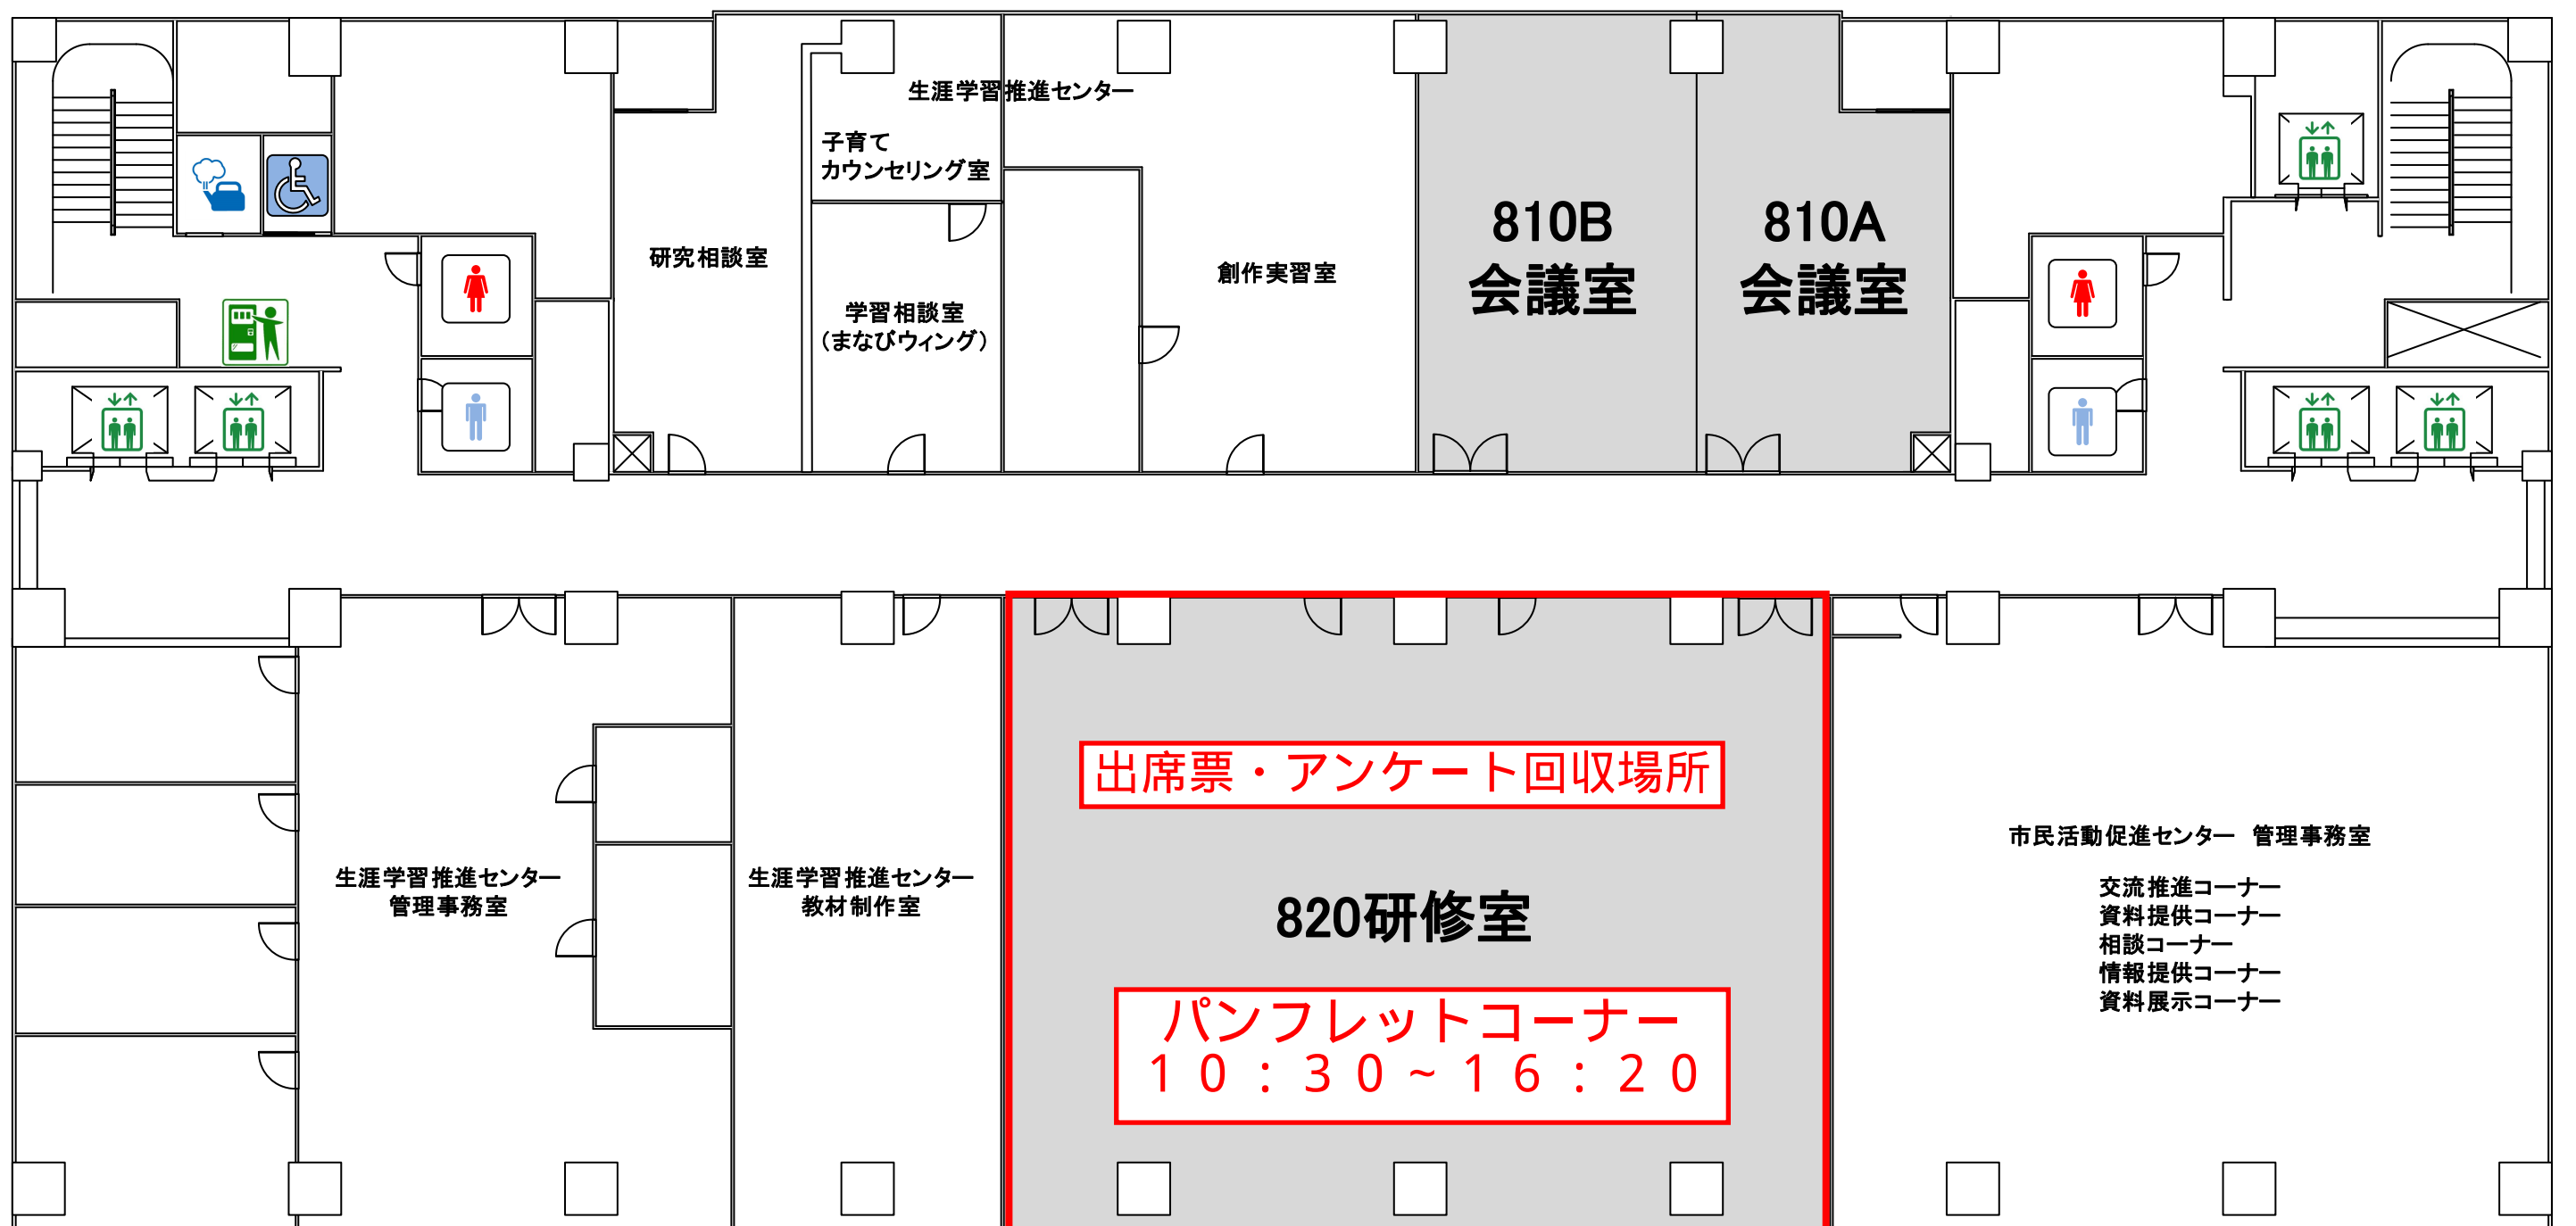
生涯学習推進センター

子育て
カウンセリング室

研究相談室

学習相談室
(まなびウィング)

創作実習室

810B
会議室

810A
会議室

出席票・アンケート回収場所

820研修室

パンフレットコーナー
10:30~16:20

生涯学習推進センター
管理事務室

生涯学習推進センター
教材制作室

市民活動促進センター 管理事務室

交流推進コーナー
資料提供コーナー
相談コーナー
情報提供コーナー
資料展示コーナー